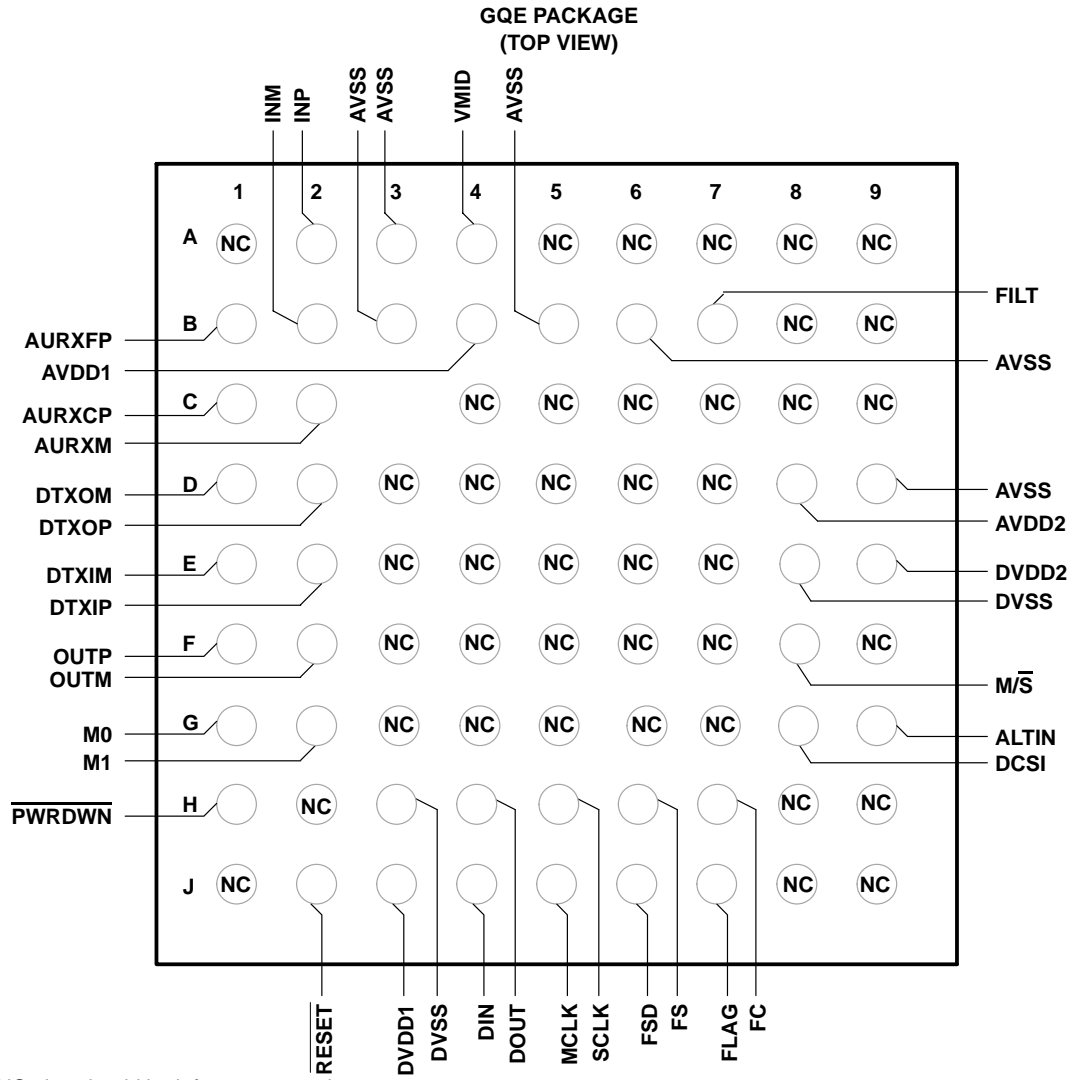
GQE PACKAGE
(TOP VIEW)

INM INP AVSS AVSS VMID AVSS

1 2 3 4 5 6 7 8 9

A NC NC NC NC NC NC

B NC NC FILT

AURXFP AVDD1 AVSS

C NC NC NC NC NC NC

AURXCP AURXM

D NC NC NC NC NC

DTXOM DTXOP AVSS AVDD2

E NC NC NC NC NC

DTXIM DTXIP DVDD2 DVSS

F NC NC NC NC NC NC

OUTP OUTM $M/\overline{S}$

G NC NC NC NC NC

M0 M1 ALTIN DCSI

H NC NC NC

$\overline{PWRDWN}$

J NC NC NC

$\overline{RESET}$ DVDD1 DVSS DIN DOUT MCLK SCLK FSD FS FLAG FC